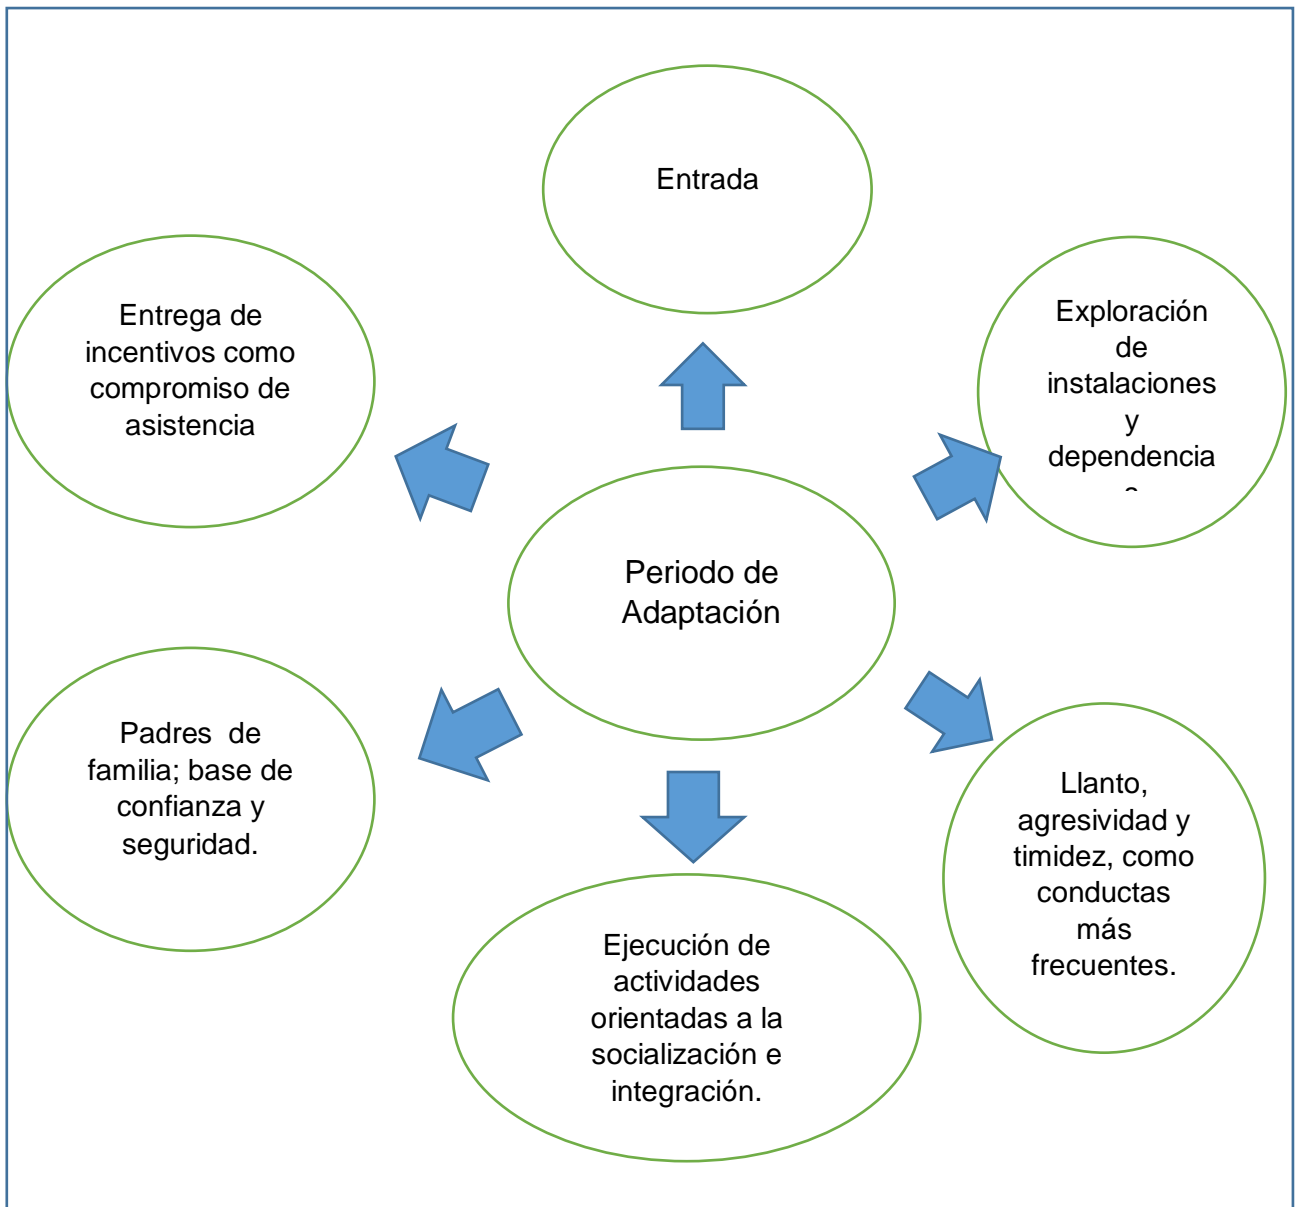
Entrada

Entrega de incentivos como compromiso de asistencia

Exploración de instalaciones y dependencia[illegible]

Periodo de Adaptación

Padres de familia; base de confianza y seguridad.

Llanto, agresividad y timidez, como conductas más frecuentes.

Ejecución de actividades orientadas a la socialización e integración.